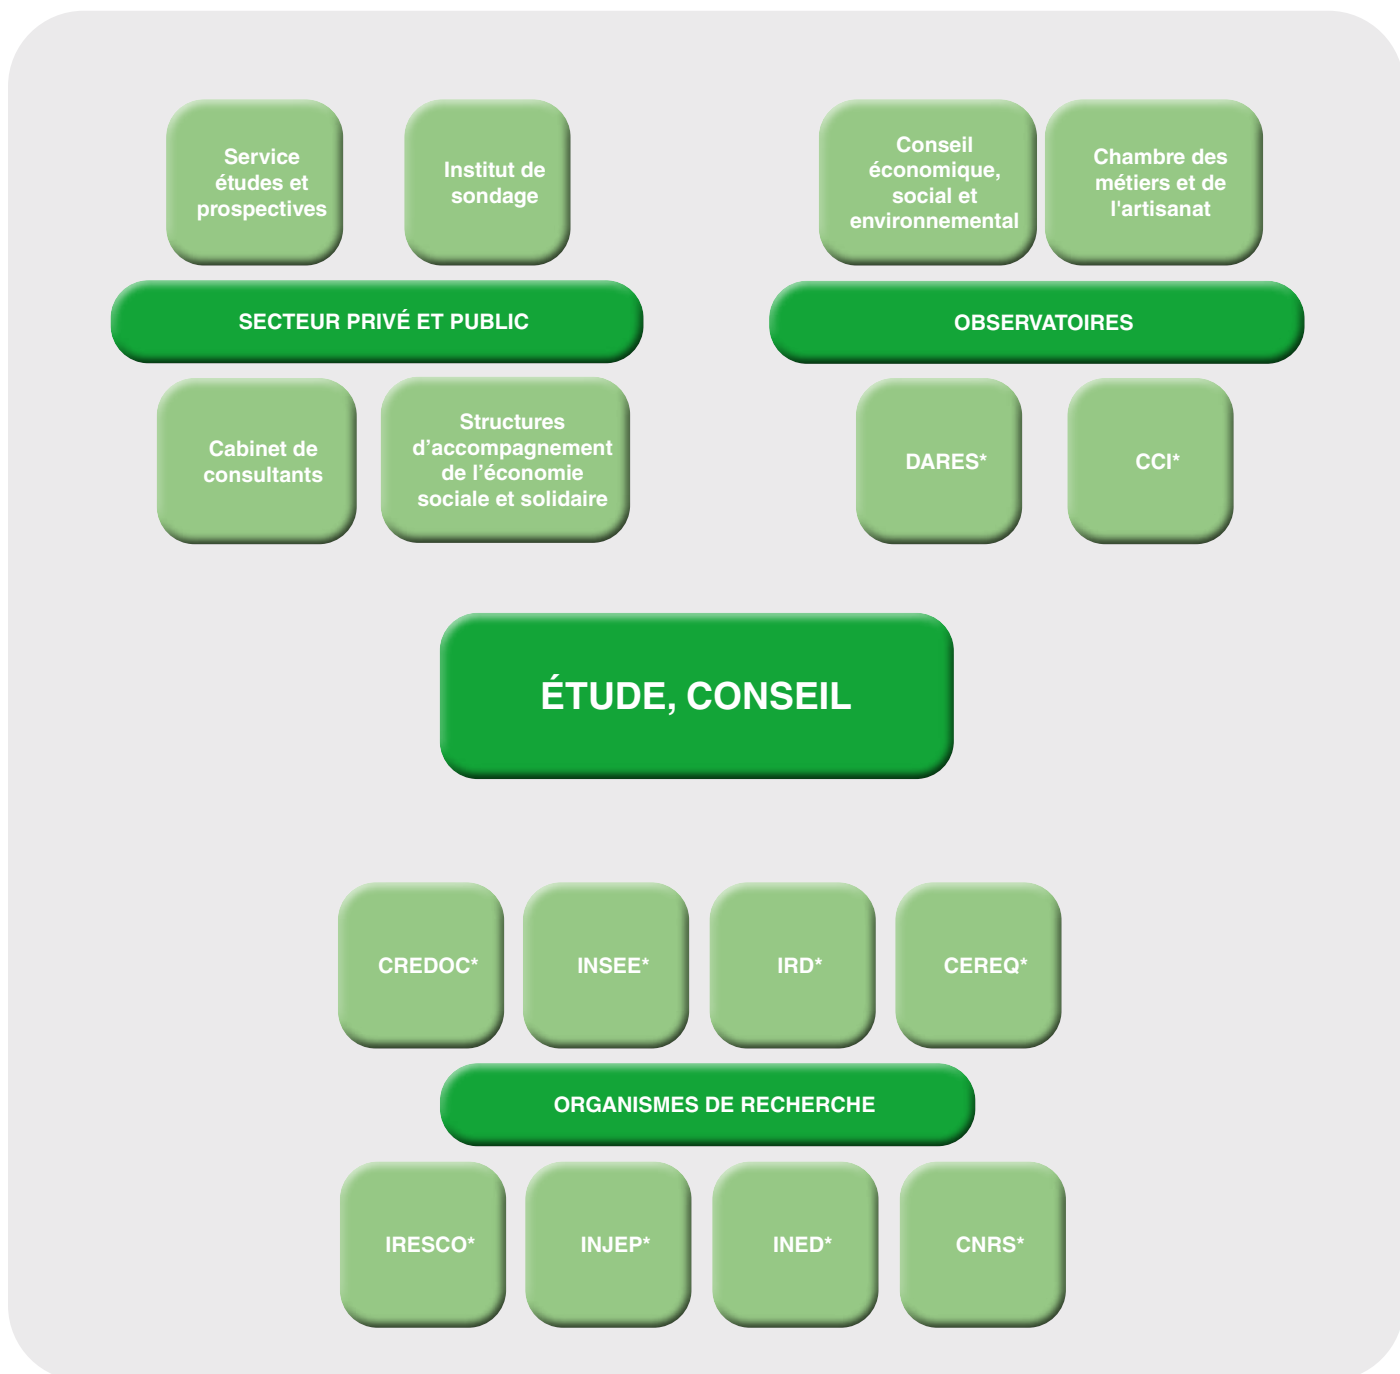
Service études et prospectives

Institut de sondage

SECTEUR PRIVÉ ET PUBLIC

Cabinet de consultants

Structures d’accompagnement de l’économie sociale et solidaire

Conseil économique, social et environnemental

Chambre des métiers et de l'artisanat

OBSERVATOIRES

DARES*

CCI*

ÉTUDE, CONSEIL

CREDOC*

INSEE*

IRD*

CEREQ*

ORGANISMES DE RECHERCHE

IRESCO*

INJEP*

INED*

CNRS*